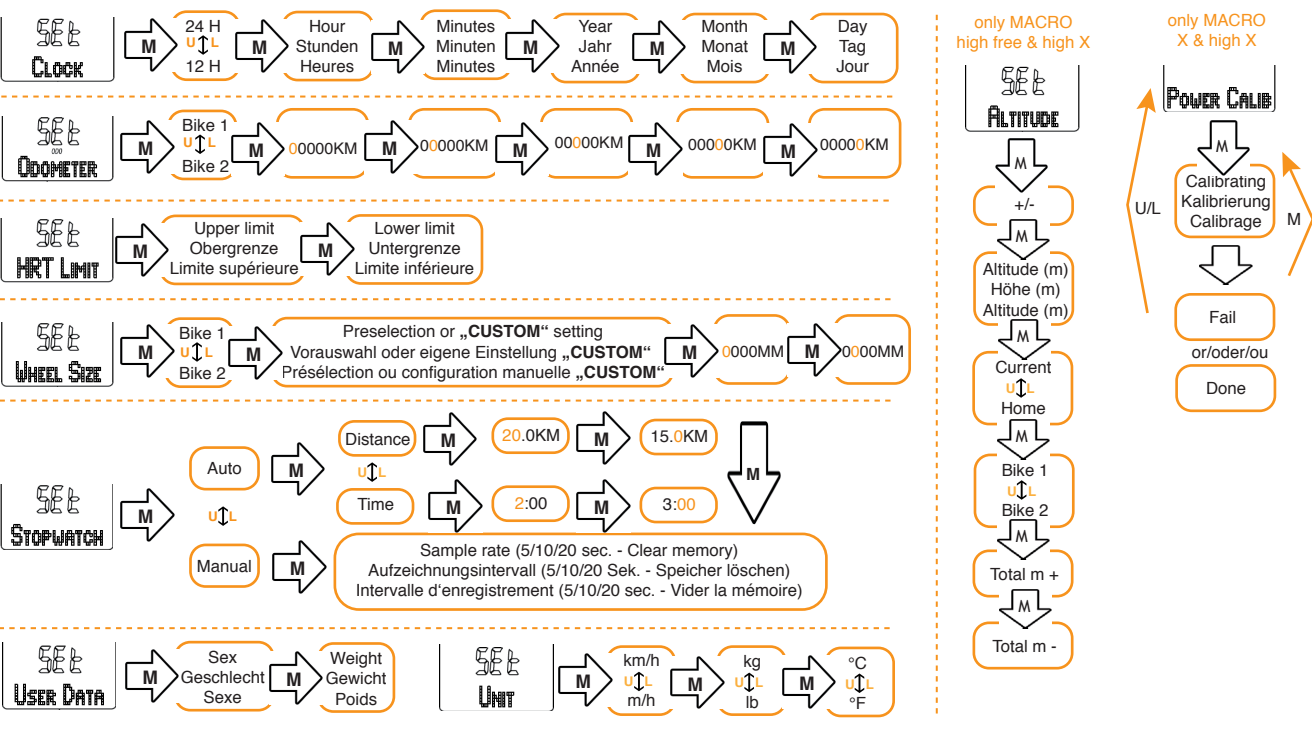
SEt CLOCK
M
24 H U L 12 H
M
Hour Stunden Heures
M
Minutes Minuten Minutes
M
Year Jahr Année
M
Month Monat Mois
M
Day Tag Jour

SEt ODOMETER
M
Bike 1 U L Bike 2
M
00000KM
M
00000KM
M
00000KM
M
00000KM
M
00000KM

SEt HRT LIMIT
M
Upper limit Obergrenze Limite supérieure
M
Lower limit Untergrenze Limite inférieure

SEt WHEEL SIZE
M
Bike 1 U L Bike 2
M
Preselection or „CUSTOM" setting Vorauswahl oder eigene Einstellung „CUSTOM" Présélection ou configuration manuelle „CUSTOM"
M
0000MM
M
0000MM

SEt STOPWATCH
M
Auto
M
Distance
M
20.0KM
M
15.0KM
U L
Time
M
2:00
M
3:00
M
U L
Manual
M
Sample rate (5/10/20 sec. - Clear memory) Aufzeichnungsintervall (5/10/20 Sek. - Speicher löschen) Intervalle d'enregistrement (5/10/20 sec. - Vider la mémoire)

SEt USER DATA
M
Sex Geschlecht Sexe
M
Weight Gewicht Poids

SEt UNIT
M
km/h U L m/h
M
kg U L lb
M
°C U L °F

only MACRO high free & high X
SEt ALTITUDE
M
+/-
M
Altitude (m) Höhe (m) Altitude (m)
M
Current U L Home
M
Bike 1 U L Bike 2
M
Total m +
M
Total m -

only MACRO X & high X
POWER CALIB
M
U/L
Calibrating Kalibrierung Calibrage
M
Fail
or/oder/ou
Done